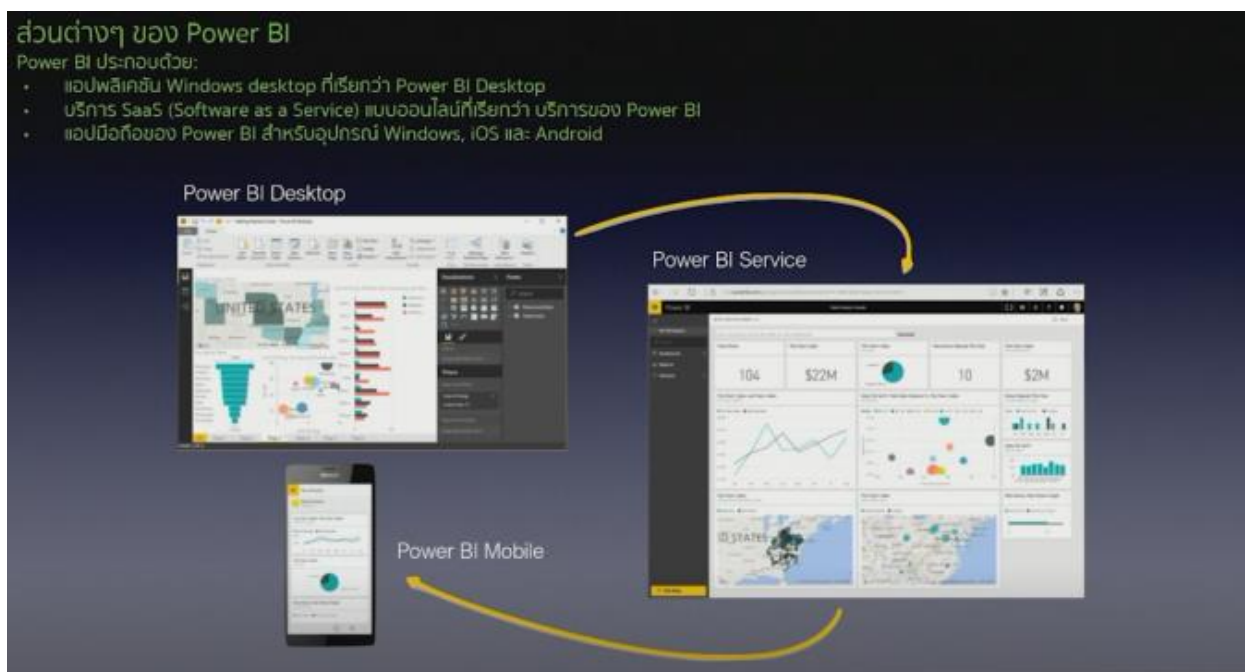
ส่วนต่างๆ ของ Power BI

Power BI ประกอบด้วย:

- แอปพลิเคชัน Windows desktop ที่เรียกว่า Power BI Desktop
- บริการ SaaS (Software as a Service) แบบออนไลน์ที่เรียกว่า บริการของ Power BI
- แอปมือถือของ Power BI สำหรับอุปกรณ์ Windows, iOS และ Android

Power BI Desktop

Power BI Service

104

$22M

10

$2M

Power BI Mobile